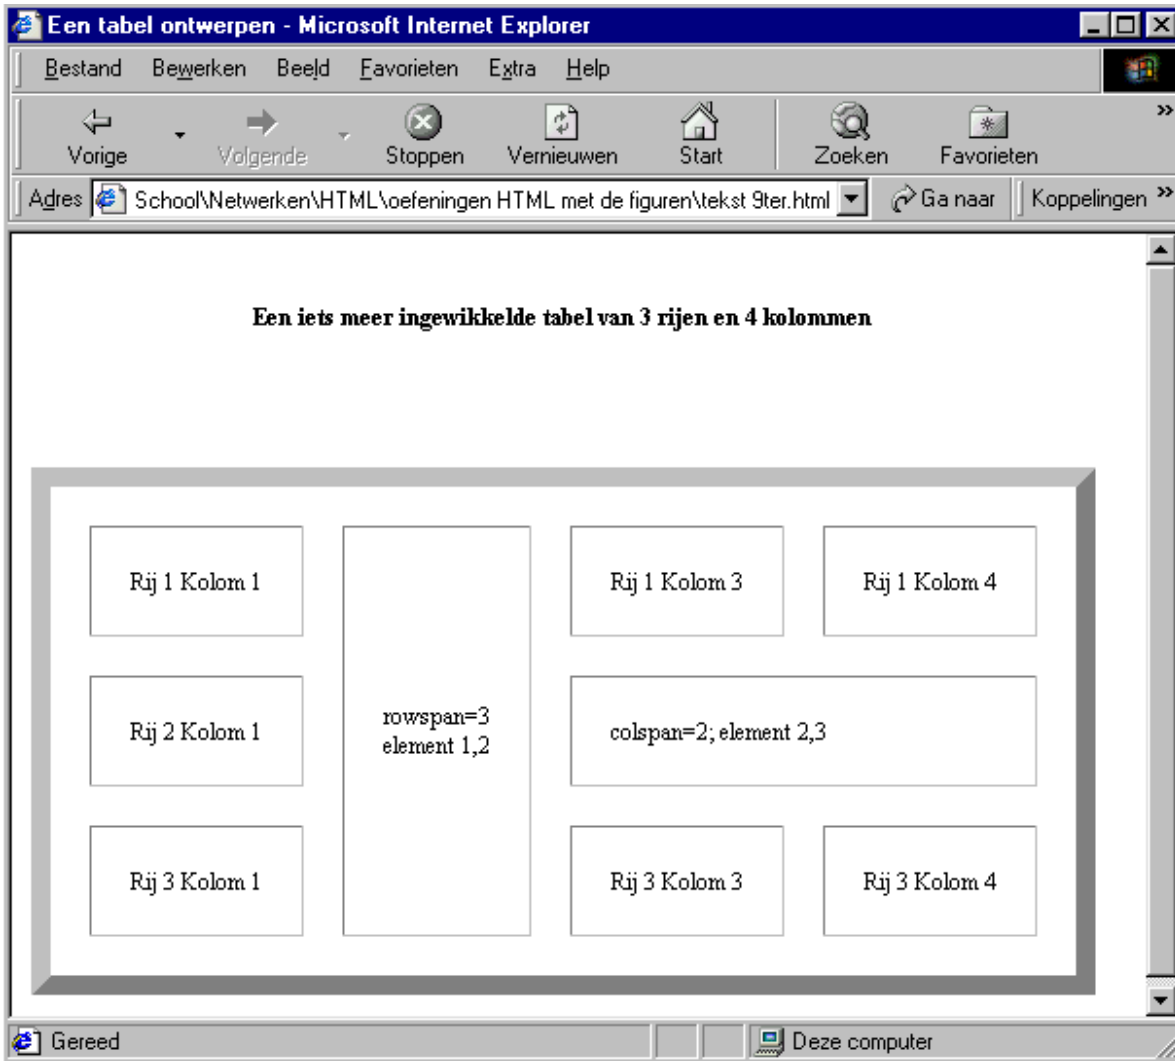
Een tabel ontwerpen - Microsoft Internet Explorer

Bestand Bewerken Beeld Favorieten Extra Help

Vorige Volgende Stoppen Vernieuwen Start Zoeken Favorieten

Adres School\Netwerken\HTML\oefeningen HTML met de figuren\tekst 9ter.html Ga naar Koppelingen »

Een iets meer ingewikkelde tabel van 3 rijen en 4 kolommen

| Rij 1 Kolom 1 | rowspan=3 element 1,2 | Rij 1 Kolom 3 | Rij 1 Kolom 4 |
|---|---|---|---|
| Rij 2 Kolom 1 | | colspan=2; element 2,3 | |
| Rij 3 Kolom 1 | | Rij 3 Kolom 3 | Rij 3 Kolom 4 |

Gereed Deze computer